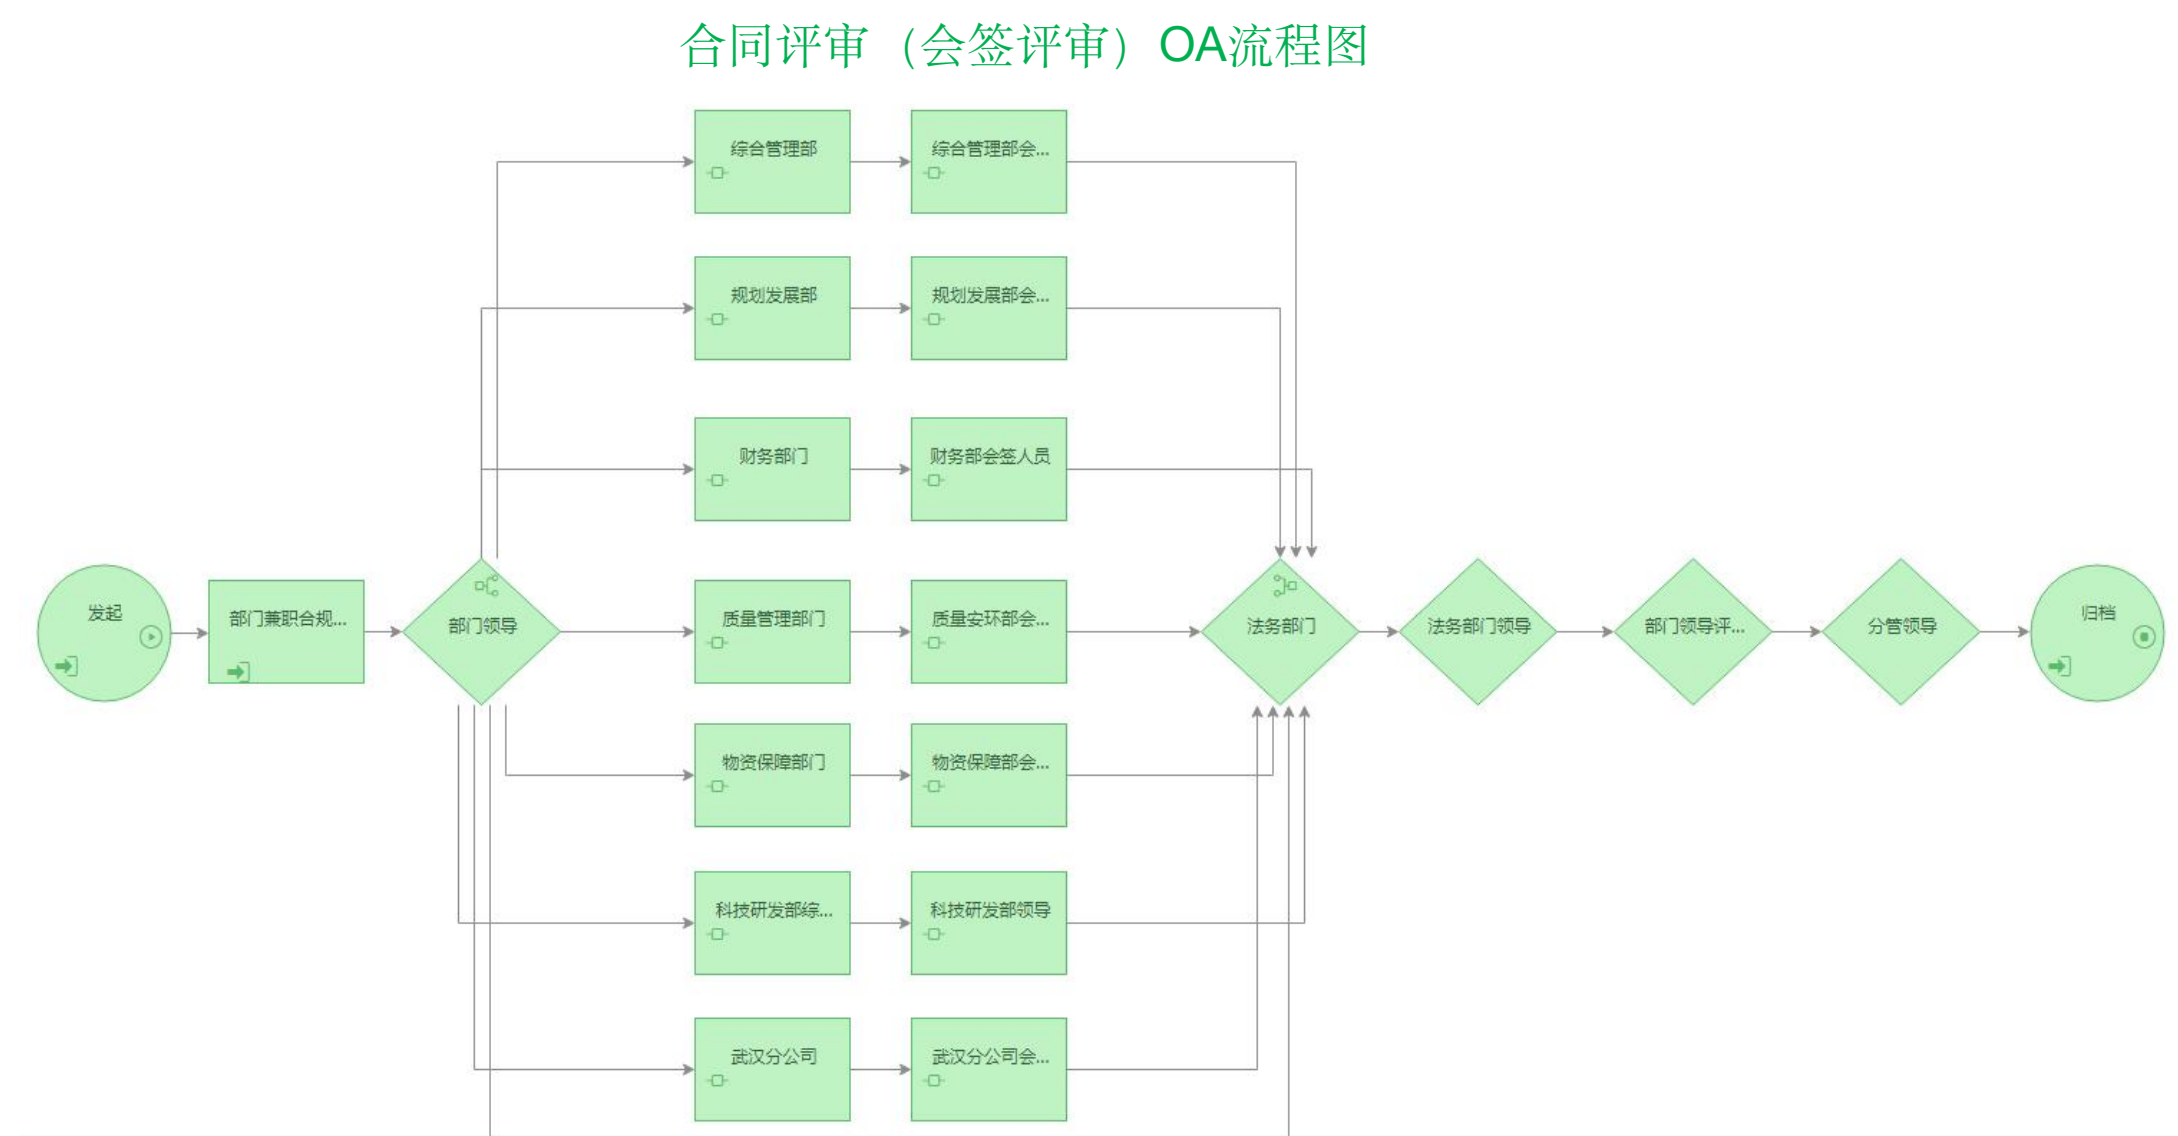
合同评审（会签评审）OA流程图

综合管理部

综合管理部会...

规划发展部

规划发展部会...

财务部门

财务部会签人员

发起

部门兼职合规...

部门领导

质量管理部门

质量安环部会...

法务部门

法务部门领导

部门领导评...

分管领导

归档

物资保障部门

物资保障部会...

科技研发部综...

科技研发部领导

武汉分公司

武汉分公司会...